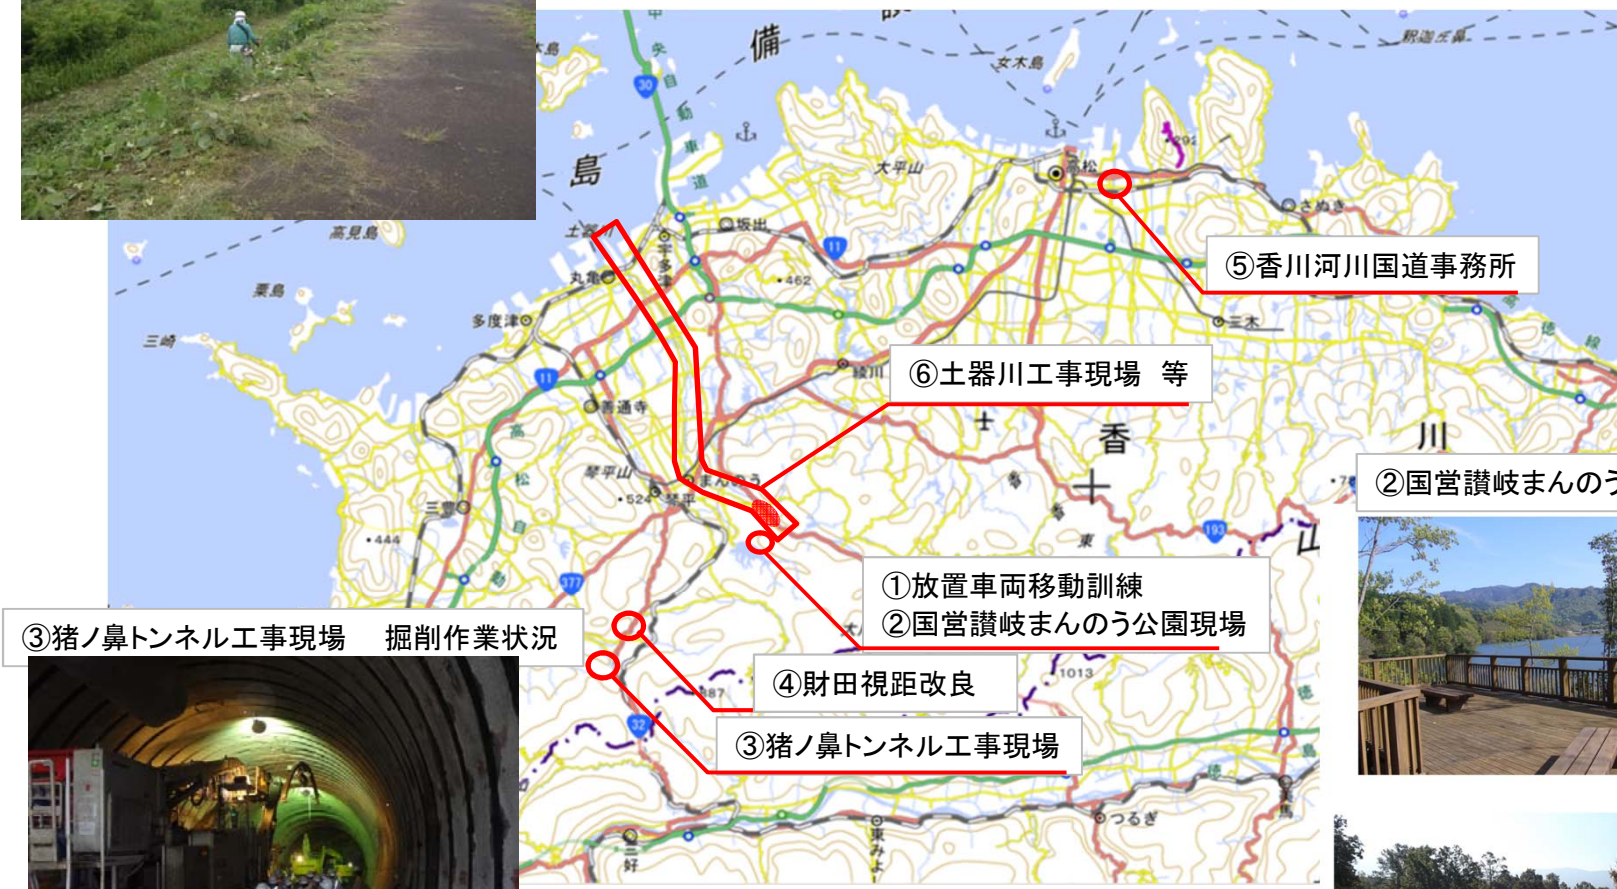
⑤香川河川国道事務所

⑥土器川工事現場　等

②国営讃岐まんのう

①放置車両移動訓練
②国営讃岐まんのう公園現場

③猪ノ鼻トンネル工事現場　掘削作業状況

④財田視距改良

③猪ノ鼻トンネル工事現場

備

島

香

川

女木島

大平山

高松

さぬき

坂出

丸亀

宇多津

多度津

高見島

粟島

三崎

善通寺

琴平山

琴平

三豊

三木

綾川

まんのう

つるぎ

東みよし

三好

462

524

444

1013

887

11

30

32

193

377